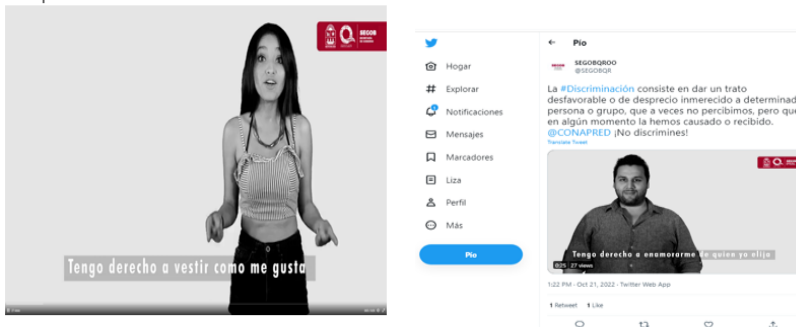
SEGOB

Tengo derecho a vestir como me gusta

Hogar
Explorar
Notificaciones
Mensajes
Marcadores
Liza
Perfil
Más
Pio

Pio

SEGOBQROO
@SEGOBQR

La #Discriminación consiste en dar un trato desfavorable o de desprecio inmerecido a determinad persona o grupo, que a veces no percibimos, pero que en algún momento la hemos causado o recibido. @CONAPRED ¡No discrimines!

Translate Tweet

SEGOB

Tengo derecho a enamorarme de quien yo elija

0:25 | 27 views

1:22 PM · Oct 21, 2022 · Twitter Web App

1 Retweet 1 Like